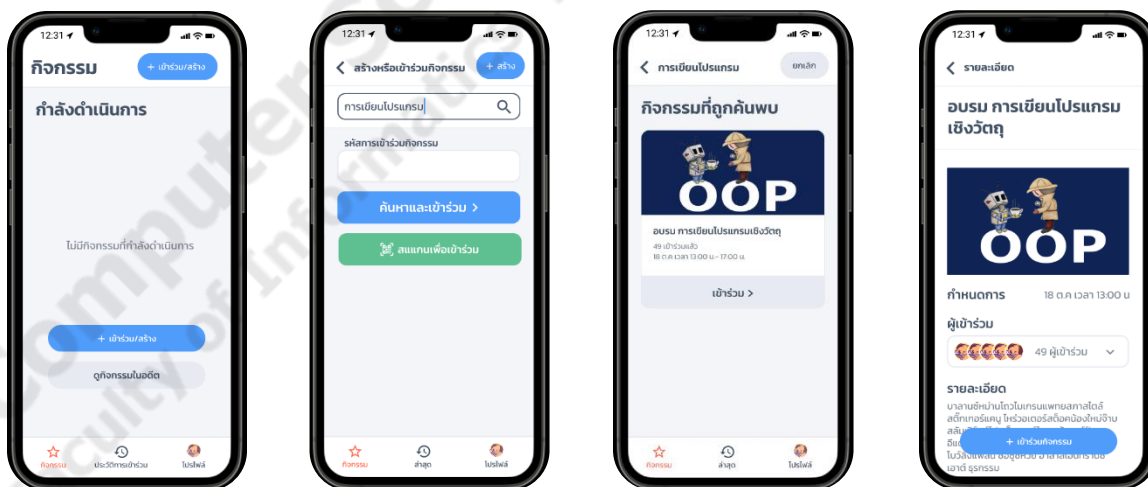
12:31

กิจกรรม

+ เข้าร่วม/สร้าง

กำลังดำเนินการ

ไม่มีกิจกรรมที่กำลังดำเนินการ

+ เข้าร่วม/สร้าง

ดูกิจกรรมในอดีต

กิจกรรม

ประวัติการเข้าร่วม

โปรไฟล์

12:31

สร้างหรือเข้าร่วมกิจกรรม

+ สร้าง

การเขียนโปรแกรม

รหัสการเข้าร่วมกิจกรรม

ค้นหาและเข้าร่วม >

สแกนเพื่อเข้าร่วม

กิจกรรม

ล่าสุด

โปรไฟล์

12:31

การเขียนโปรแกรม

ยกเลิก

กิจกรรมที่ถูกค้นพบ

OOP

อบรม การเขียนโปรแกรมเชิงวัตถุ

49 เข้าร่วมแล้ว

18 ต.ค. เวลา 13:00 น. - 17:00 น.

เข้าร่วม >

กิจกรรม

ล่าสุด

โปรไฟล์

12:31

รายละเอียด

อบรม การเขียนโปรแกรมเชิงวัตถุ

OOP

กำหนดการ

18 ต.ค. เวลา 13:00 น.

ผู้เข้าร่วม

49 ผู้เข้าร่วม

รายละเอียด

บาลานซ์หน่วยโตวไมเกรนแพทยสภาสไตล์ สติ๊กเกอร์แคนู ไหร่วยเตอร์สต็อคน้องใหม่จ้าบ สล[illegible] อีเ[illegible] โบว์ลิ่งแพลน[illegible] เอาต์ ธุรกรรม

+ เข้าร่วมกิจกรรม